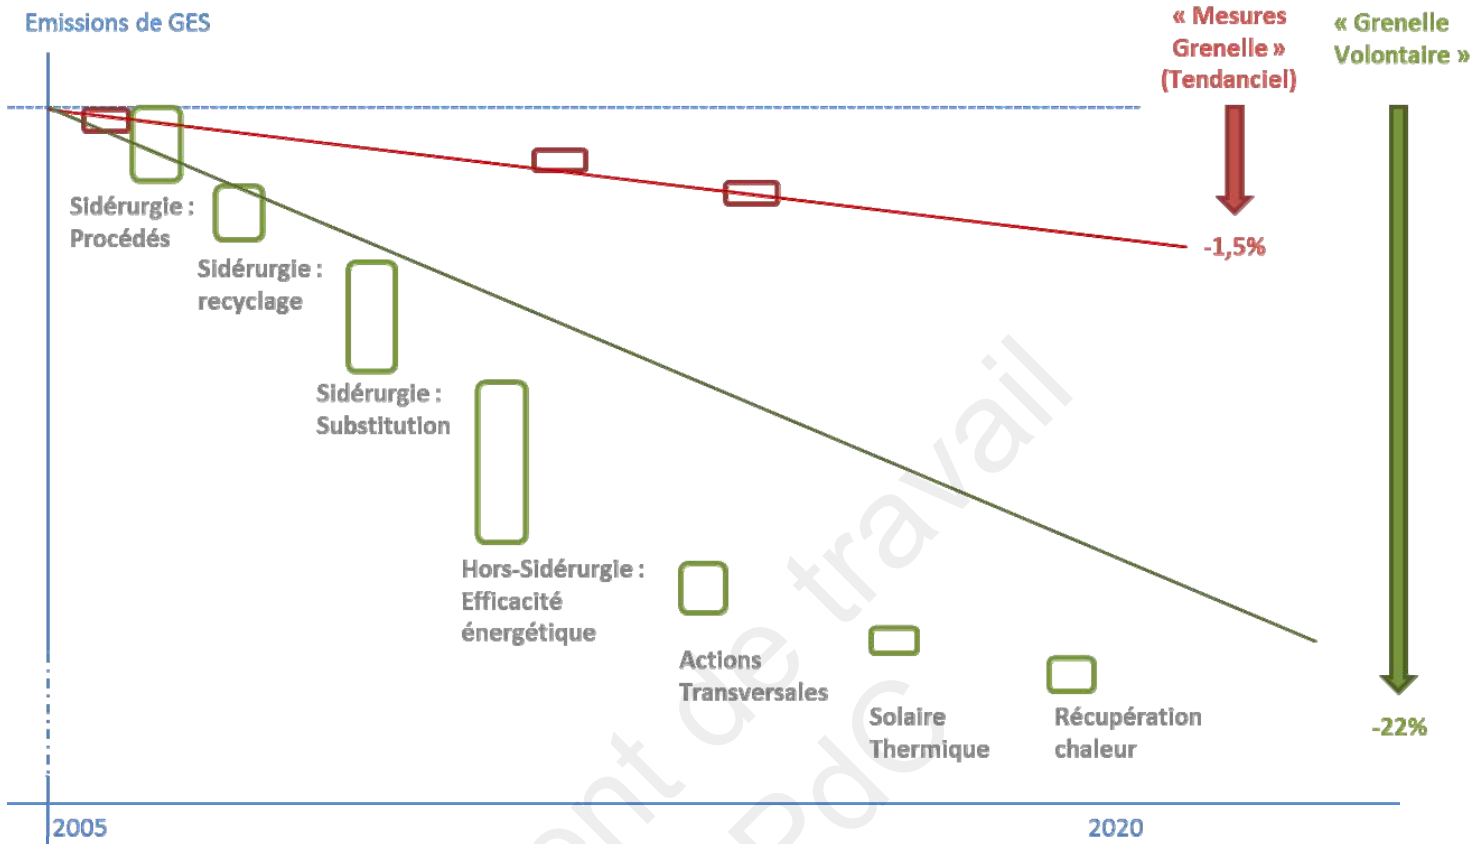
Emissions de GES

« Mesures Grenelle » (Tendanciel)

« Grenelle Volontaire »

-1,5%

-22%

Sidérurgie : Procédés

Sidérurgie : recyclage

Sidérurgie : Substitution

Hors-Sidérurgie : Efficacité énergétique

Actions Transversales

Solaire Thermique

Récupération chaleur

2005

2020

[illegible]nt de travail
PdC